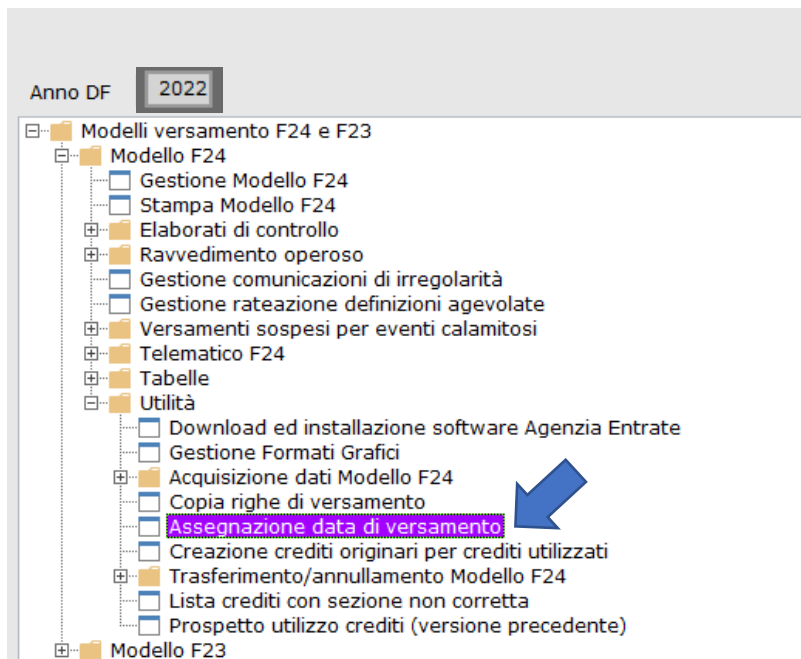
Anno DF 2022

Modelli versamento F24 e F23
Modello F24
Gestione Modello F24
Stampa Modello F24
Elaborati di controllo
Ravvedimento operoso
Gestione comunicazioni di irregolarità
Gestione rateazione definizioni agevolate
Versamenti sospesi per eventi calamitosi
Telematico F24
Tabelle
Utilità
Download ed installazione software Agenzia Entrate
Gestione Formati Grafici
Acquisizione dati Modello F24
Copia righe di versamento
Assegnazione data di versamento
Creazione crediti originari per crediti utilizzati
Trasferimento/annullamento Modello F24
Lista crediti con sezione non corretta
Prospetto utilizzo crediti (versione precedente)
Modello F23